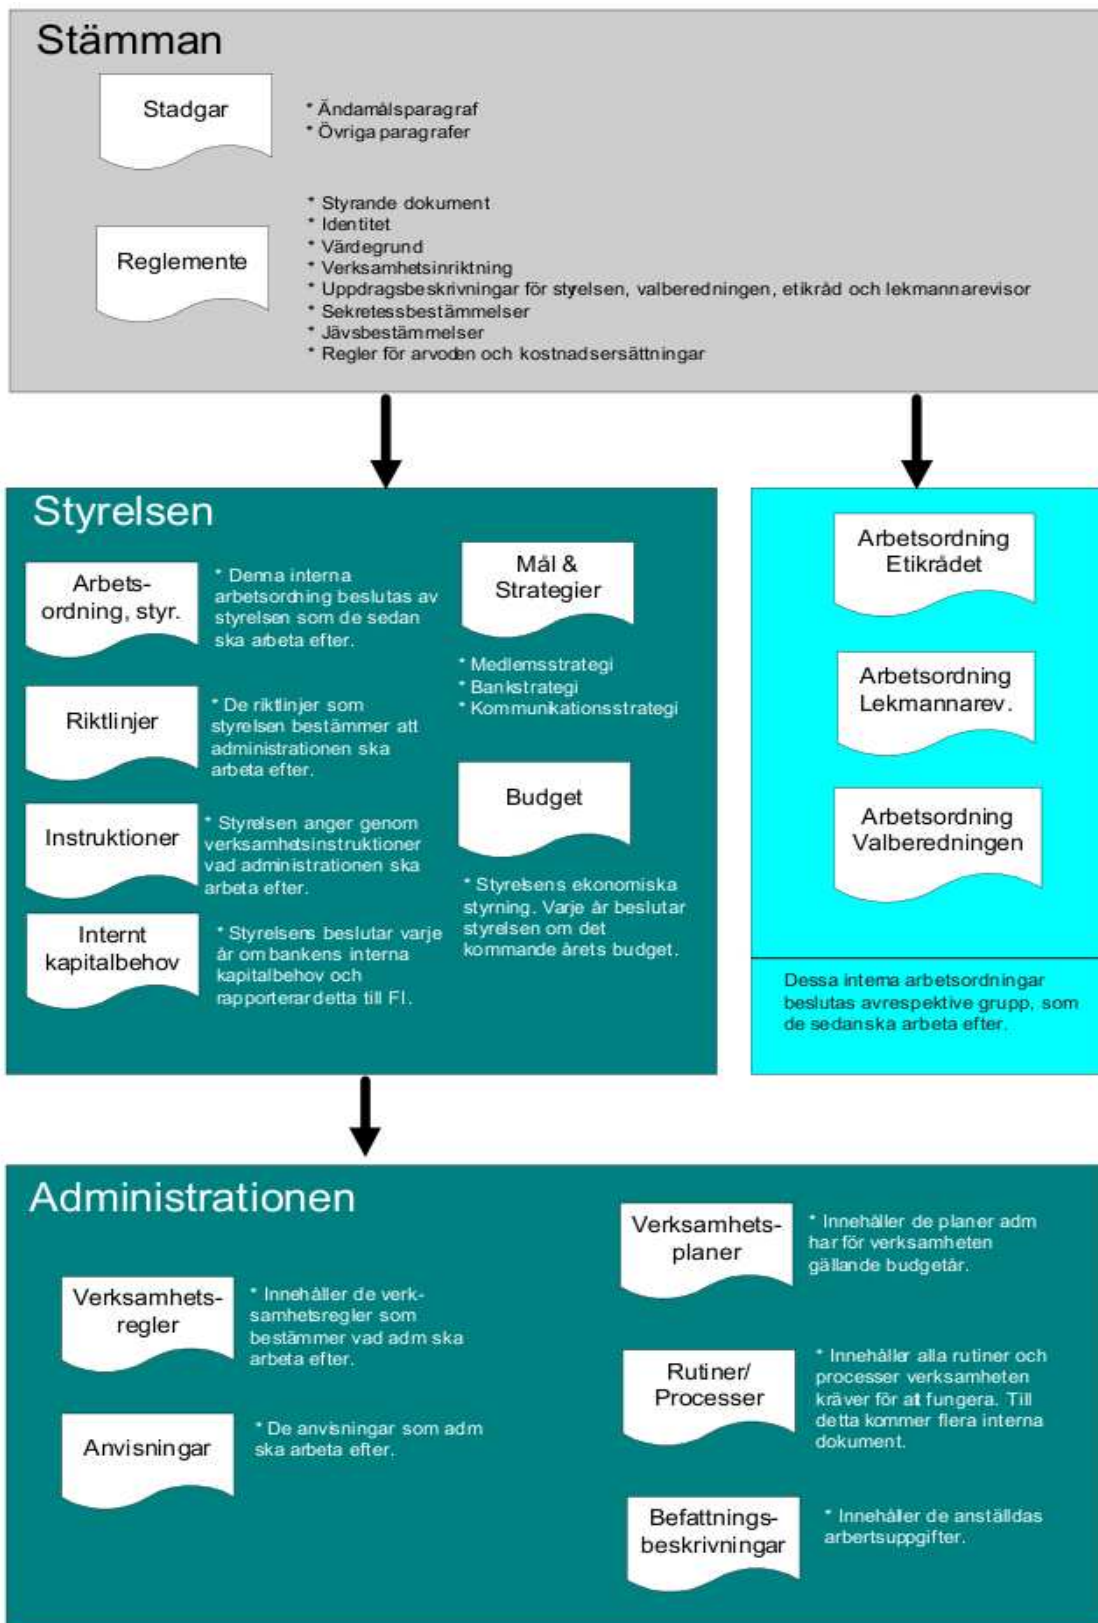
Stämman

Stadgar

* Ändamålsparagraf
* Övriga paragrafer

Reglemente

* Styrande dokument
* Identitet
* Värdegrund
* Verksamhetsinriktning
* Uppdragsbeskrivningar för styrelsen, valberedningen, etikråd och lekmannarevisor
* Sekretessbestämmelser
* Jävsbestämmelser
* Regler för arvoden och kostnadsersättningar

Styrelsen

Arbets-ordning, styr.

* Denna interna arbetsordning beslutas av styrelsen som de sedan ska arbeta efter.

Mål & Strategier

* Medlemsstrategi
* Bankstrategi
* Kommunikationsstrategi

Riktlinjer

* De riktlinjer som styrelsen bestämmer att administrationen ska arbeta efter.

Budget

Instruktioner

* Styrelsen anger genom verksamhetsinstruktioner vad administrationen ska arbeta efter.

* Styrelsens ekonomiska styrning. Varje år beslutar styrelsen om det kommande årets budget.

Internt kapitalbehov

* Styrelsens beslutar varje år om bankens interna kapitalbehov och rapporterardetta till FI.

Arbetsordning Etikrådet

Arbetsordning Lekmannarev.

Arbetsordning Valberedningen

Dessa interna arbetsordningar beslutas avrespektive grupp, som de sedanska arbeta efter.

Administrationen

Verksamhets-planer

* Innehåller de planer adm har för verksamheten gällande budgetår.

Verksamhets-regler

* Innehåller de verk-samhetsregler som bestämmer vad adm ska arbeta efter.

Rutiner/ Processer

* Innehåller alla rutiner och processer verksamheten kräver för att fungera. Till detta kommer flera interna dokument.

Anvisningar

* De anvisningar som adm ska arbeta efter.

Befattnings-beskrivningar

* Innehåller de anställdas arbertsuppgifter.